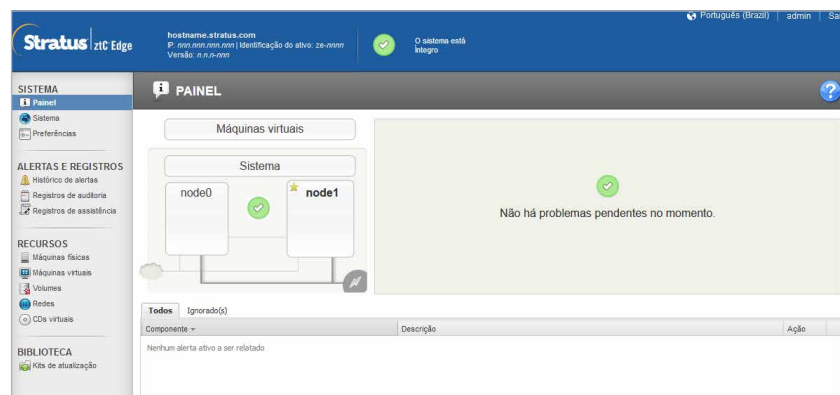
Stratus ztC Edge

hostname.stratus.com
IP: nnn.nnn.nnn.nnn | Identificação do ativo: ze-nnnn
Versão: n.n.n-nnn

O sistema está íntegro

Português (Brazil) | admin | Sa

SISTEMA
Painel
Sistema
Preferências

ALERTAS E REGISTROS
Histórico de alertas
Registros de auditoria
Registros de assistência

RECURSOS
Máquinas físicas
Máquinas virtuais
Volumes
Redes
CDs virtuais

BIBLIOTECA
Kits de atualização

PAINEL

Máquinas virtuais

Sistema

node0

node1

Não há problemas pendentes no momento.

Todos | Ignorado(s)

| Componente | Descrição | Ação |
|---|---|---|
| Nenhum alerta ativo a ser relatado | | |